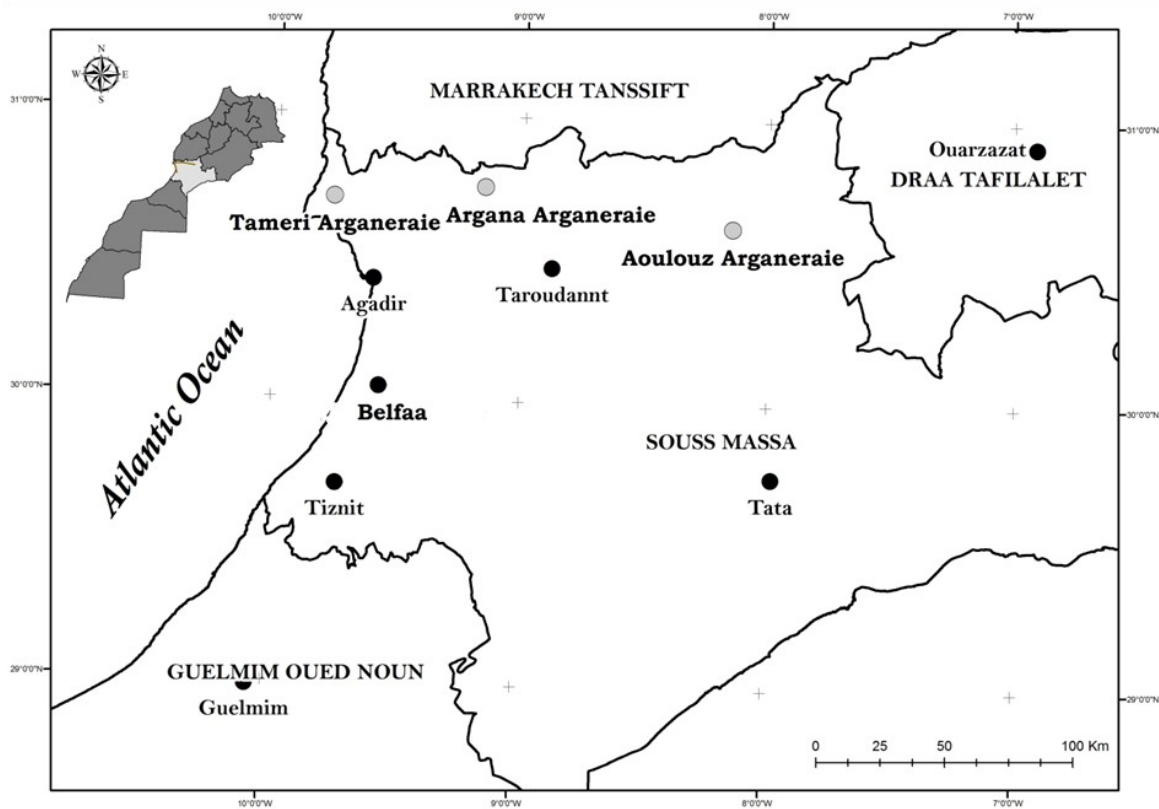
10°0'0"W
9°0'0"W
8°0'0"W
7°0'0"W

N
W
E
S

31°0'0"N
31°0'0"N

MARRAKECH TANSSIFT

Ouarzazat
DRAA TAFILALET

Tameri Arganeraie
Argana Arganeraie
Aoulouz Arganeraie

Agadir
Taroudannt

Atlantic Ocean

30°0'0"N
30°0'0"N

Belfaa

SOUSS MASSA

Tiznit
Tata

GUELMIM OUED NOUN
Guelmim

29°0'0"N
29°0'0"N

0 25 50 100 Km

10°0'0"W
9°0'0"W
8°0'0"W
7°0'0"W